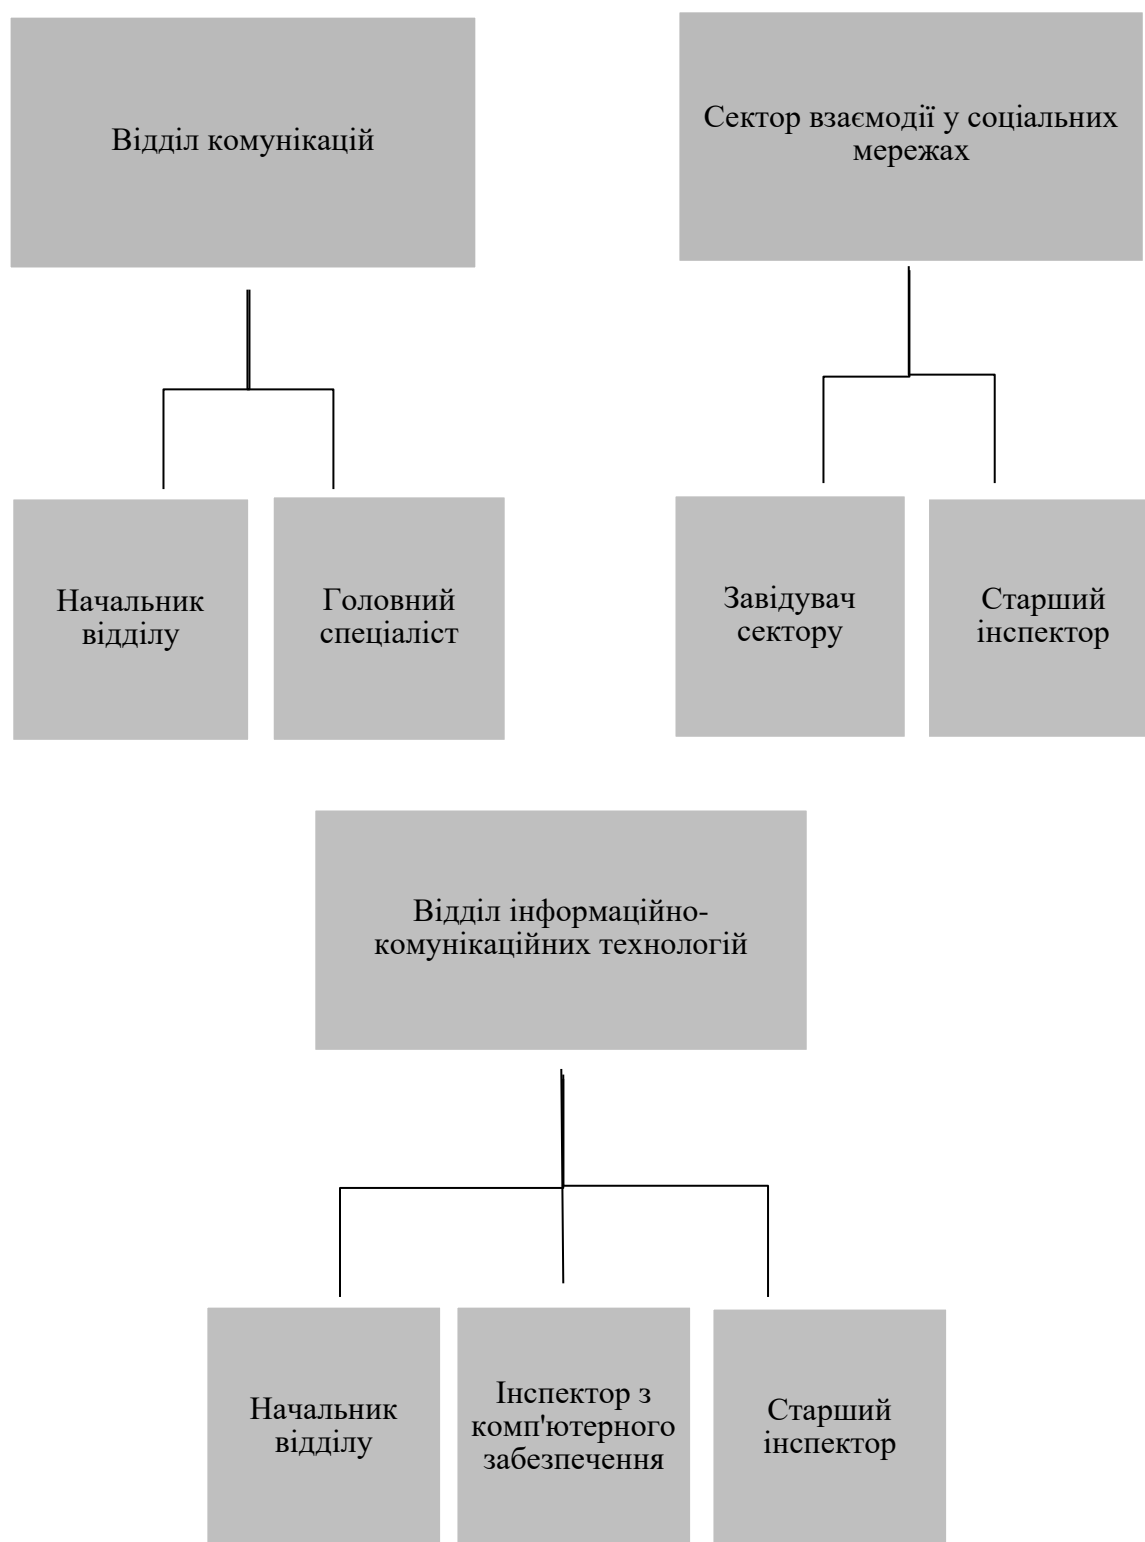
Відділ комунікацій

Сектор взаємодії у соціальних мережах

Начальник відділу

Головний спеціаліст

Завідувач сектору

Старший інспектор

Відділ інформаційно-комунікаційних технологій

Начальник відділу

Інспектор з комп'ютерного забезпечення

Старший інспектор